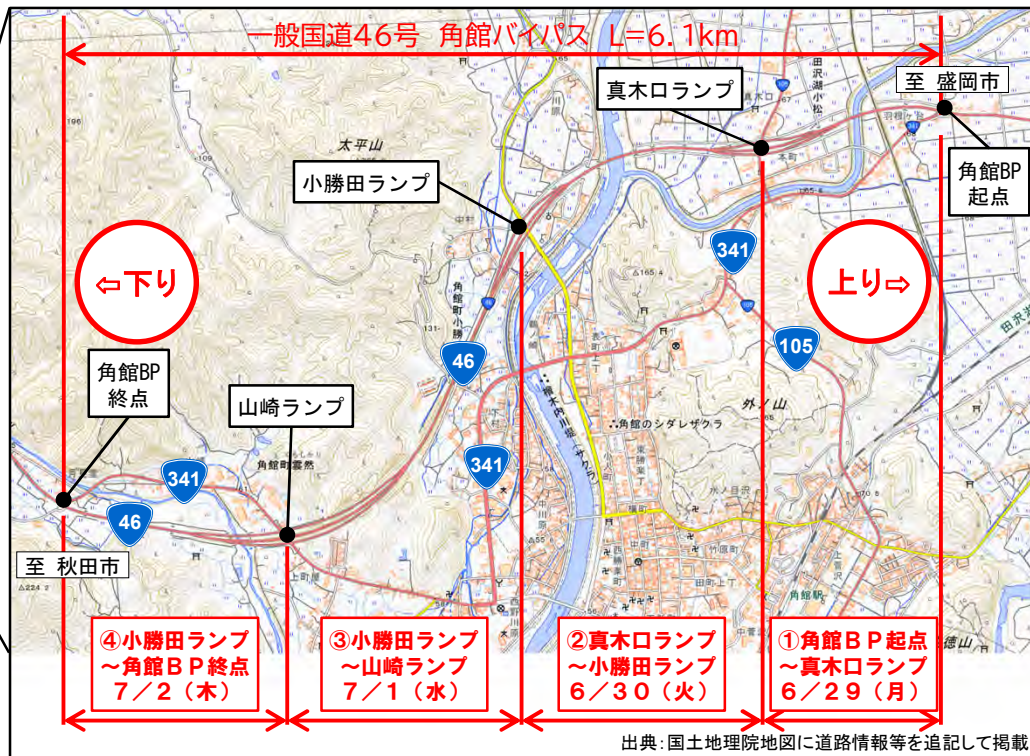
一般国道46号　角館バイパス　L=6.1km

至 盛岡市

真木ロランプ

角館BP
起点

小勝田ランプ

太平山

⇦下り

上り⇨

341

105

46

角館BP
終点

山崎ランプ

341

341

46

至 秋田市

角館のシダレザクラ

外ノ山

角館駅

④小勝田ランプ
～角館ＢＰ終点
７／２（木）

③小勝田ランプ
～山崎ランプ
７／１（水）

②真木ロランプ
～小勝田ランプ
６／３０（火）

①角館ＢＰ起点
～真木ロランプ
６／２９（月）

出典:国土地理院地図に道路情報等を追記して掲載